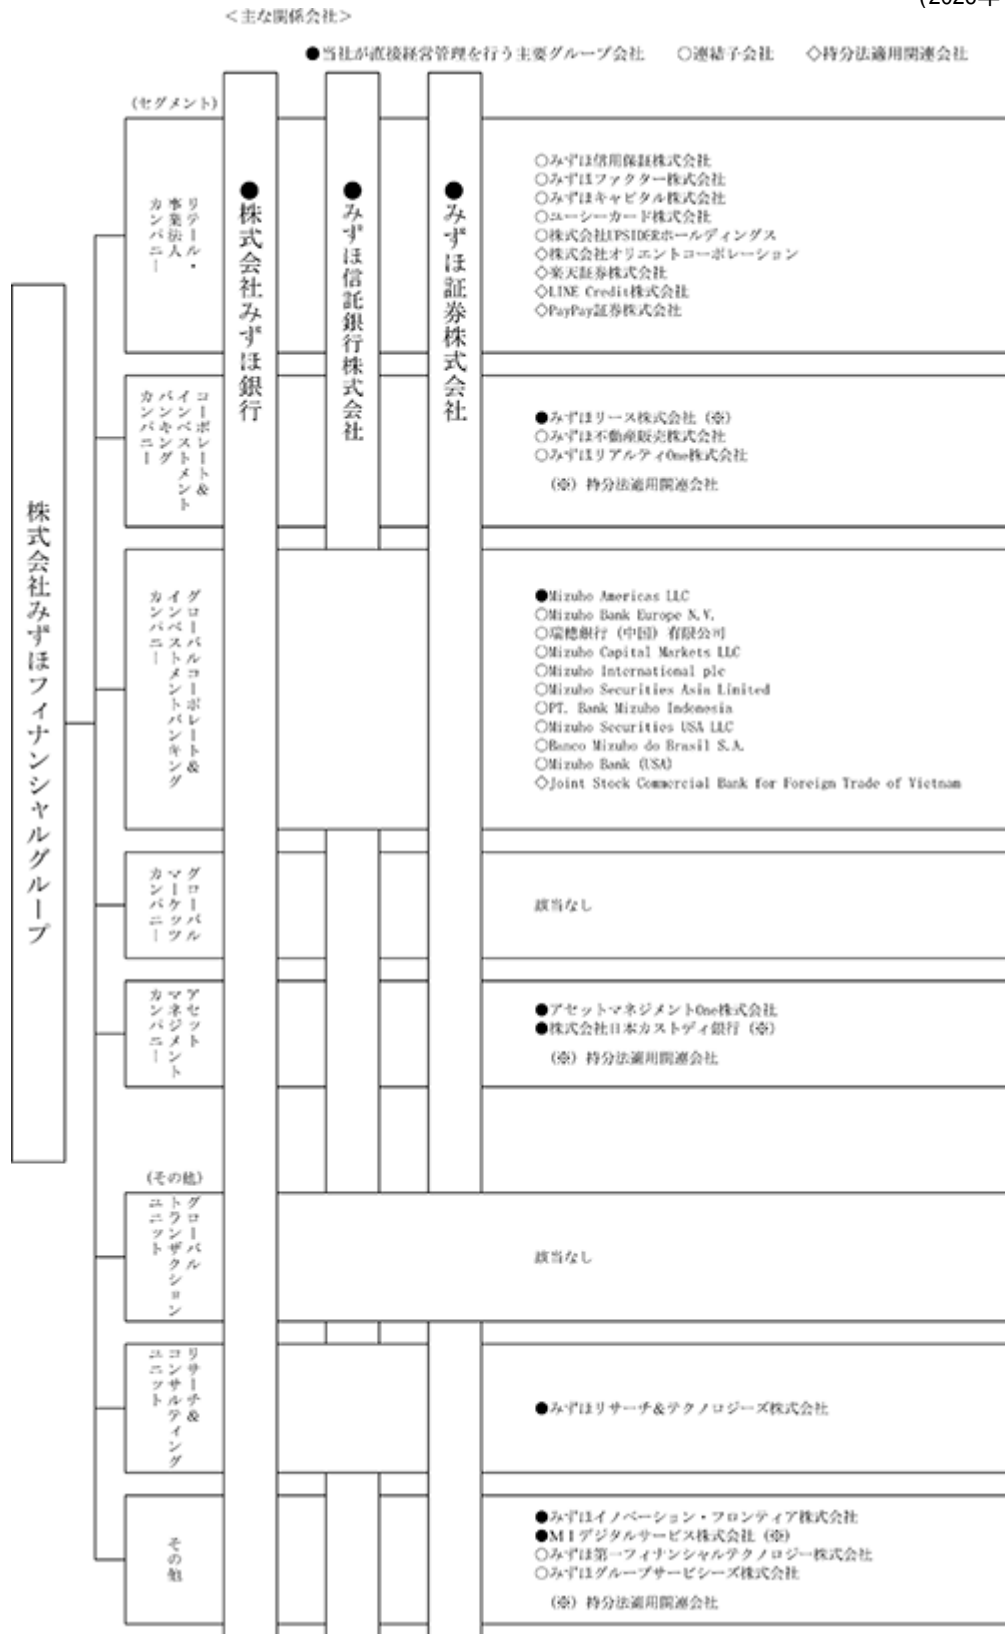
<主な関係会社>

(2023年

●当社が直接経営管理を行う主要グループ会社　○連結子会社　◇持分法適用関連会社

株式会社みずほフィナンシャルグループ

(セグメント)

●株式会社みずほ銀行

●みずほ信託銀行株式会社

●みずほ証券株式会社

リテール・事業法人カンパニー

○みずほ信用保証株式会社
○みずほファクター株式会社
○みずほキャピタル株式会社
○ユーシーカード株式会社
○株式会社UPSIDERホールディングス
◇株式会社オリエントコーポレーション
◇楽天証券株式会社
◇LINE Credit株式会社
◇PayPay証券株式会社

コーポレート&インベストメントバンキングカンパニー

●みずほリース株式会社(※)
○みずほ不動産販売株式会社
○みずほリアルティOne株式会社

(※) 持分法適用関連会社

グローバルコーポレート&インベストメントバンキングカンパニー

●Mizuho Americas LLC
○Mizuho Bank Europe N.V.
○瑞穗銀行(中国)有限公司
○Mizuho Capital Markets LLC
○Mizuho International plc
○Mizuho Securities Asia Limited
○PT. Bank Mizuho Indonesia
○Mizuho Securities USA LLC
○Banco Mizuho do Brasil S.A.
○Mizuho Bank (USA)
◇Joint Stock Commercial Bank for Foreign Trade of Vietnam

グローバルマーケッツカンパニー

該当なし

アセットマネジメントカンパニー

●アセットマネジメントOne株式会社
●株式会社日本カストディ銀行(※)

(※) 持分法適用関連会社

(その他)

グローバルトランザクションユニット

該当なし

リサーチ&コンサルティングユニット

●みずほリサーチ&テクノロジーズ株式会社

その他

●みずほイノベーション・フロンティア株式会社
●MIデジタルサービス株式会社(※)
○みずほ第一フィナンシャルテクノロジー株式会社
○みずほグループサービシーズ株式会社

(※) 持分法適用関連会社